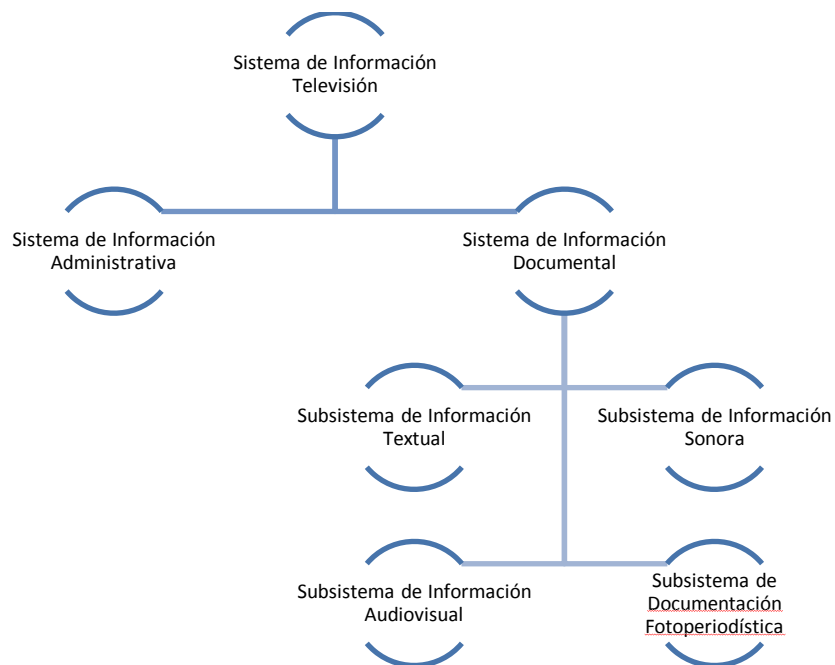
Sistema de Información Televisión

Sistema de Información Administrativa

Sistema de Información Documental

Subsistema de Información Textual

Subsistema de Información Sonora

Subsistema de Información Audiovisual

Subsistema de Documentación Fotoperiodística